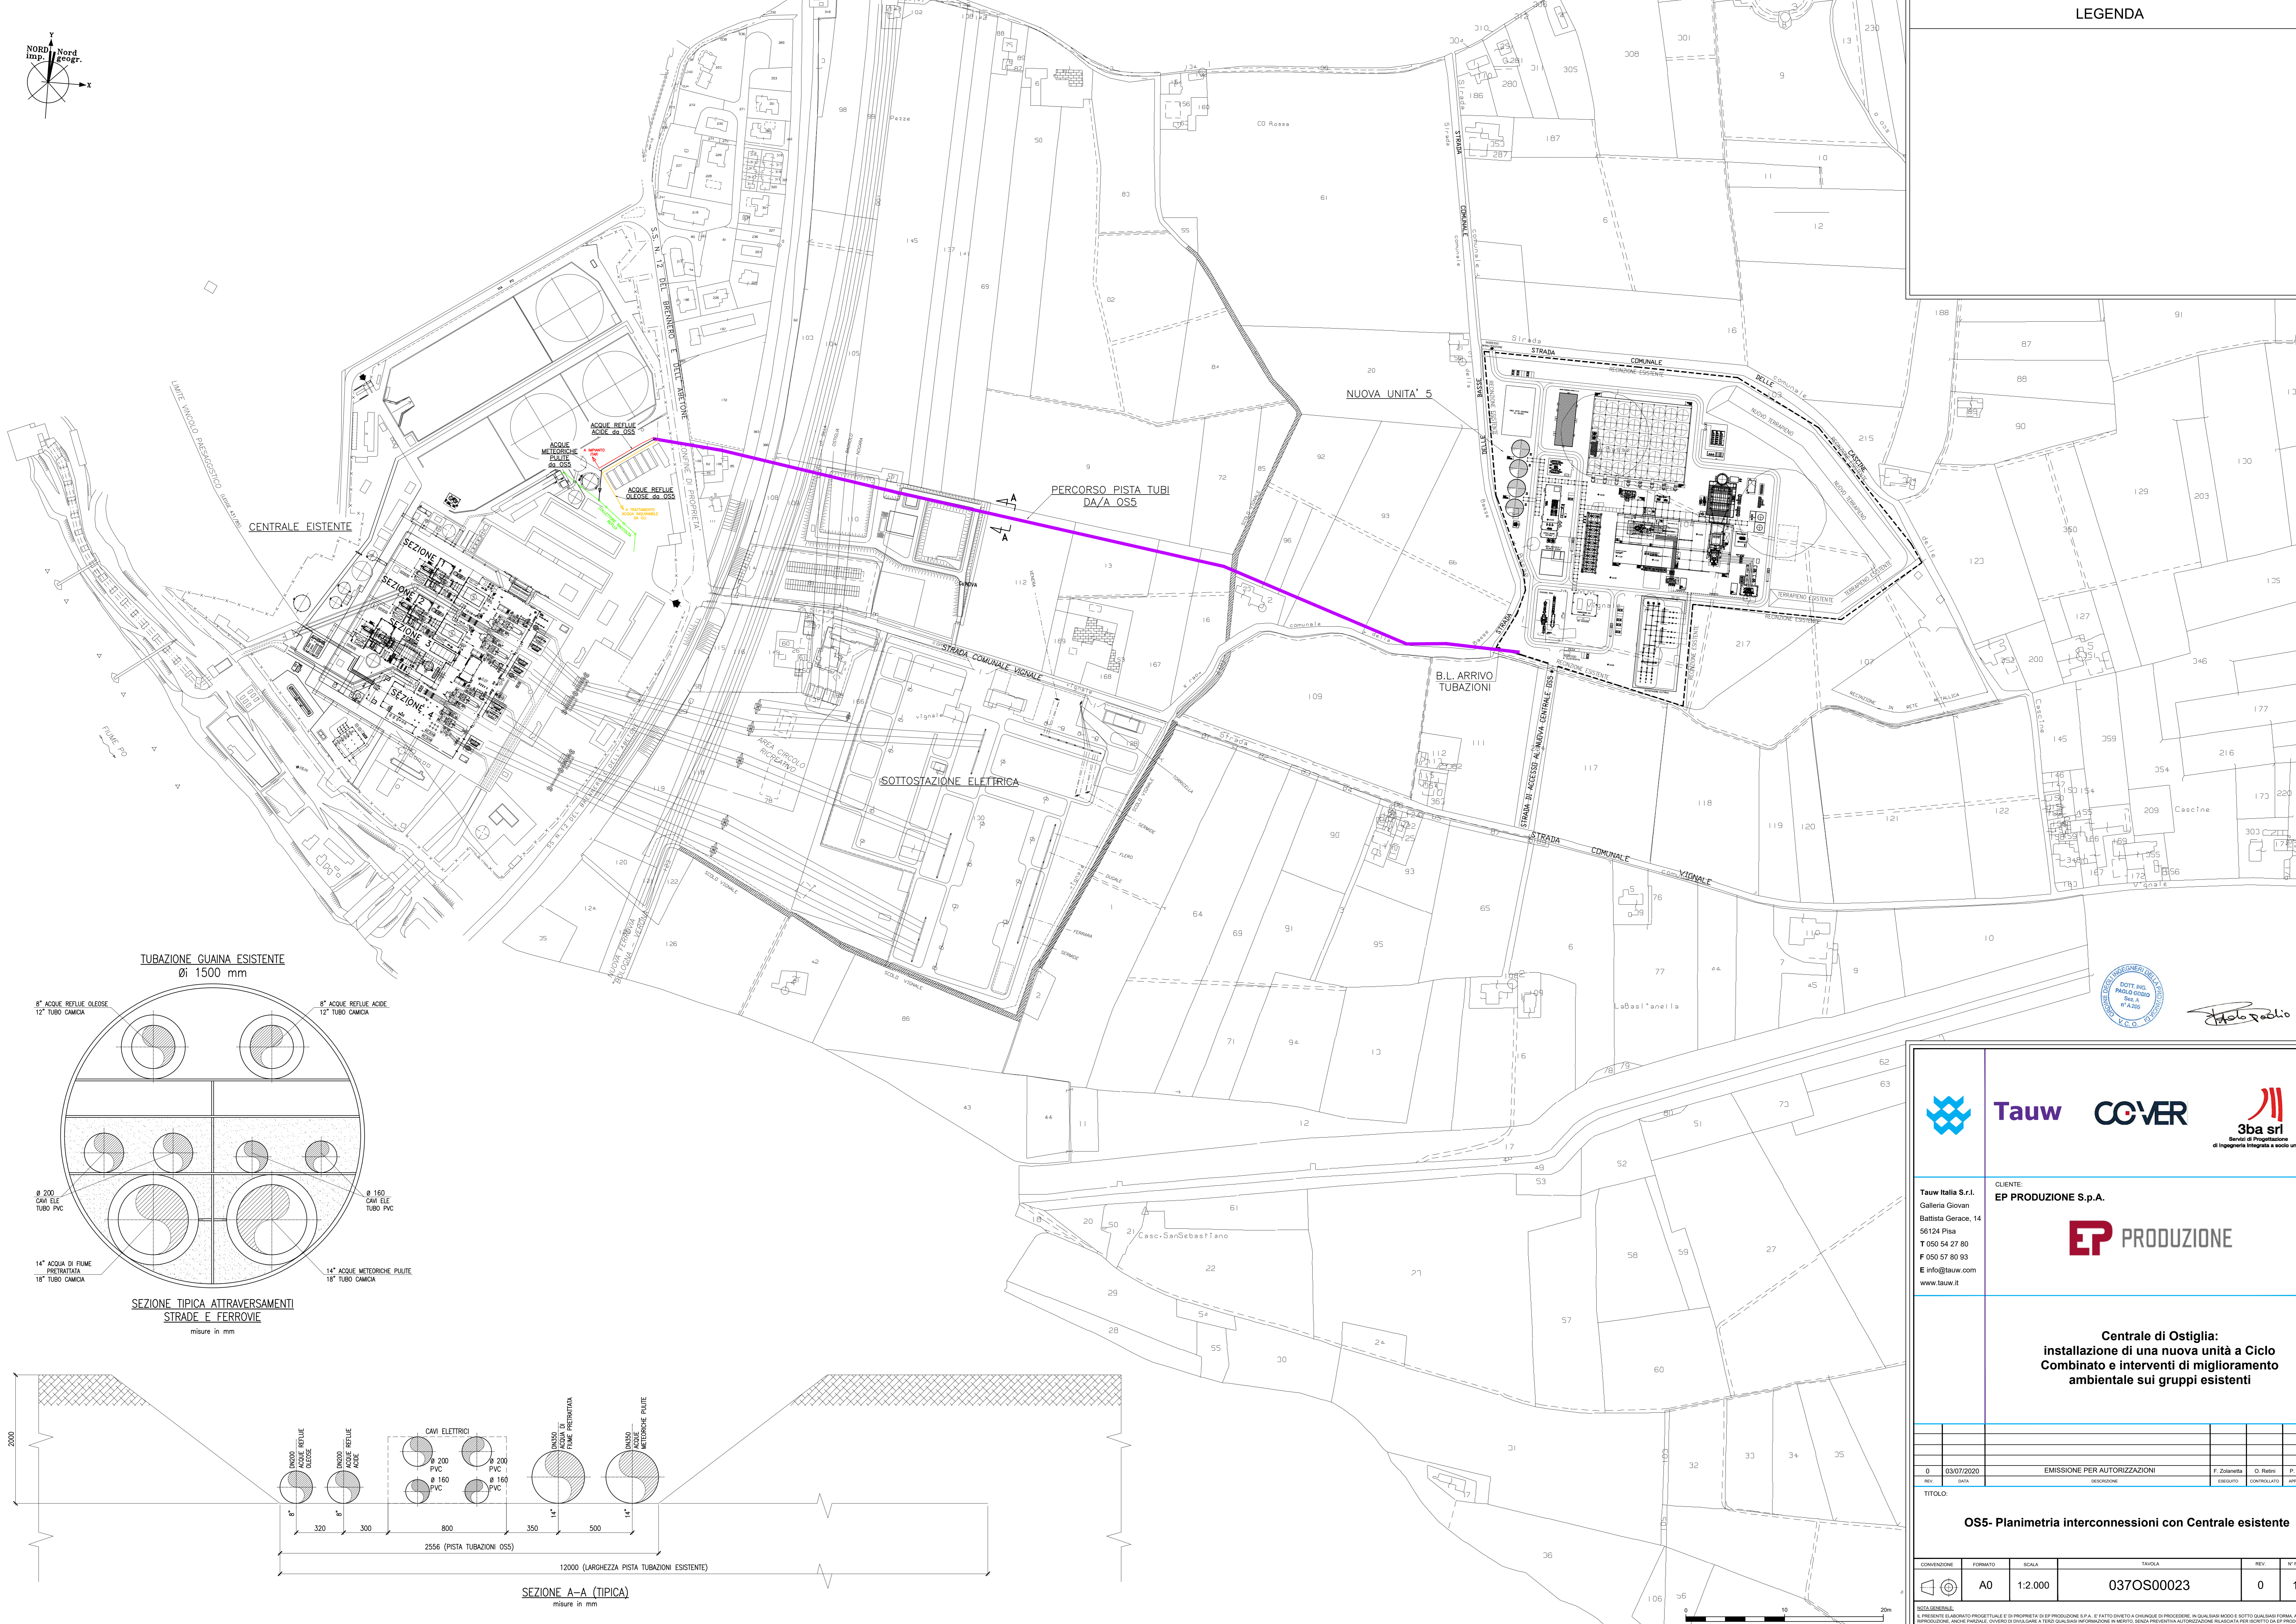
LEGENDA

NORD imp. Nord geogr.

CENTRALE ESISTENTE

SEZIONE 1
SEZIONE 2
SEZIONE 3
SEZIONE 4

ACQUE REFLUE ACIDE da OS5
ACQUE METEORICHE PULITE da OS5
ACQUE REFLUE OLEOSE da OS5

PERCORSO PISTA TUBI DA/A OS5

NUOVA UNITA' 5

B.L. ARRIVO TUBAZIONI

SOTTOSTAZIONE ELETTRICA

STRADA COMUNALE VIGNALE

STRADA COMUNALE DELLE CASCINE

S.S. N. 12 DEL BRENNERO E DELL'ABETONE

LIMITE VINCOLO PAESAGGISTICO

FIUME PO

STRADA DI ACCESSO ALLA NUOVA CENTRALE OS5

AREA CIRCOLO RICREATIVO

Cà Rossa

Casc.SanSebastiano

La Basl'anella

TUBAZIONE GUAINA ESISTENTE
Øi 1500 mm

8" ACQUE REFLUE OLEOSE
12" TUBO CAMICIA

8" ACQUE REFLUE ACIDE
12" TUBO CAMICIA

Ø 200 CAVI ELE TUBO PVC

Ø 160 CAVI ELE TUBO PVC

14" ACQUA DI FIUME PRETRATTATA
18" TUBO CAMICIA

14" ACQUE METEORICHE PULITE
18" TUBO CAMICIA

SEZIONE TIPICA ATTRAVERSAMENTI STRADE E FERROVIE
misure in mm

2000

DN200 ACQUE REFLUE OLEOSE
DN200 ACQUE REFLUE ACIDE
CAVI ELETTRICI
Ø 200 PVC
Ø 200 PVC
Ø 160 PVC
Ø 160 PVC
DN350 ACQUA DI FIUME PRETRATTATA
DN350 ACQUE METEORICHE PULITE

8"
8"
14"
14"

320
300
800
350
500

2556 (PISTA TUBAZIONI OS5)

12000 (LARGHEZZA PISTA TUBAZIONI ESISTENTE)

SEZIONE A-A (TIPICA)
misure in mm

DOTT. ING. PAOLO CODIO
ORDINE DEGLI INGEGNERI DELLA PROVINCIA DI V.C.O.
Sez. A
N° A 209

Tauw
COVER
3ba srl
Servizi di Progettazione di Ingegneria Integrata a socio unico

Tauw Italia S.r.l.
Galleria Giovan Battista Gerace, 14
56124 Pisa
T 050 54 27 80
F 050 57 80 93
E info@tauw.com
www.tauw.it

CLIENTE:
EP PRODUZIONE S.p.A.

EP PRODUZIONE

Centrale di Ostiglia:
installazione di una nuova unità a Ciclo Combinato e interventi di miglioramento ambientale sui gruppi esistenti

| 0 | 03/07/2020 | EMISSIONE PER AUTORIZZAZIONI | F. Zolanetta | O. Retini | P. |
|---|---|---|---|---|---|
| REV. | DATA | DESCRIZIONE | ESEGUITO | CONTROLLATO | APP. |

TITOLO:
OS5- Planimetria interconnessioni con Centrale esistente

| CONVENZIONE | FORMATO | SCALA | TAVOLA | REV. | N° F |
|---|---|---|---|---|---|
| | A0 | 1:2.000 | 037OS00023 | 0 | 1 |

NOTA GENERALE:
IL PRESENTE ELABORATO PROGETTUALE E' DI PROPRIETA' DI EP PRODUZIONE S.P.A. E' FATTO DIVIETO A CHIUNQUE DI PROCEDERE, IN QUALSIASI MODO E SOTTO QUALSIASI FORMA, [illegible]

0 10 20m